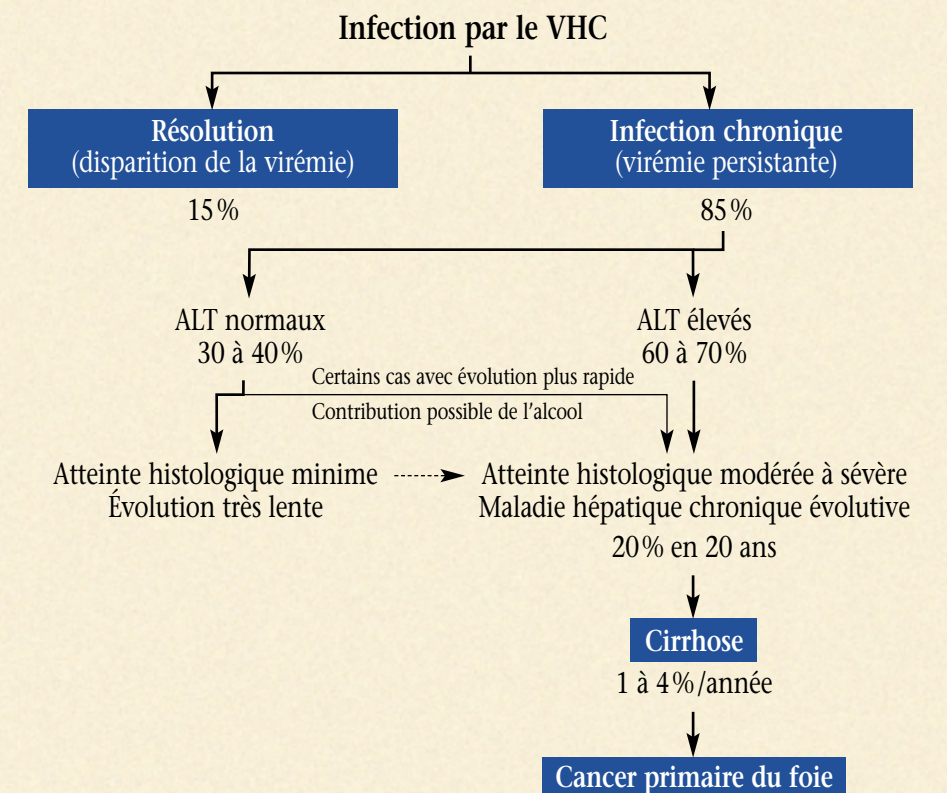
Infection par le VHC

Résolution
(disparition de la virémie)
15%

Infection chronique
(virémie persistante)
85%

ALT normaux
30 à 40%

ALT élevés
60 à 70%

Certains cas avec évolution plus rapide
Contribution possible de l'alcool

Atteinte histologique minime
Évolution très lente

Atteinte histologique modérée à sévère
Maladie hépatique chronique évolutive
20% en 20 ans

Cirrhose
1 à 4%/année

Cancer primaire du foie